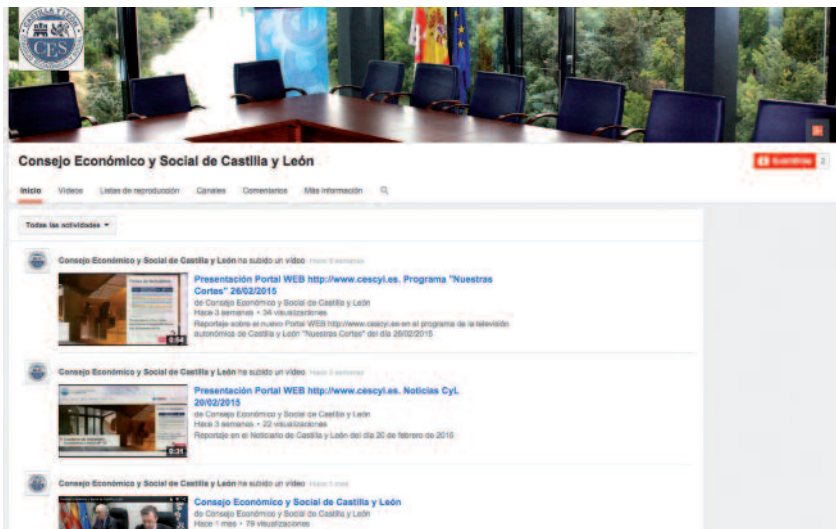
CES

Consejo Económico y Social de Castilla y León

Suscribirse 2

Inicio Vídeos Listas de reproducción Canales Comentarios Más información

Todas las actividades ▾

Consejo Económico y Social de Castilla y León ha subido un vídeo Hace 3 semanas

Presentación Portal WEB http://www.cescyl.es. Programa "Nuestras Cortes" 26/02/2015
de Consejo Económico y Social de Castilla y León
Hace 3 semanas • 34 visualizaciones
Reportaje sobre el nuevo Portal WEB http://www.cescyl.es en el programa de la televisión autonómica de Castilla y León "Nuestras Cortes" del día 26/02/2015

0:54

Consejo Económico y Social de Castilla y León ha subido un vídeo Hace 3 semanas

Presentación Portal WEB http://www.cescyl.es. Noticias CyL 20/02/2015
de Consejo Económico y Social de Castilla y León
Hace 3 semanas • 22 visualizaciones
Reportaje en el Noticiario de Castilla y León del día 20 de febrero de 2015

0:31

Consejo Económico y Social de Castilla y León ha subido un vídeo Hace 1 mes

Consejo Económico y Social de Castilla y León
de Consejo Económico y Social de Castilla y León
Hace 1 mes • 79 visualizaciones